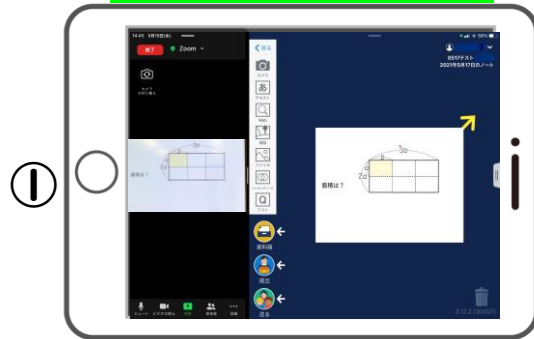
①

14:45 5月19日(水)

終了

Zoom

カメラ
カメラの切り替え

面積は？

ミュート
ビデオの停止
共有
参加者
詳細

＜戻る

カメラ
あ
テキスト
Web
画像
図形
手書き
ペン・パーツ
アプリ

資料箱

提出

送る

0517テスト
2021年5月17日のノート

3a
b
2a

面積は？

3.12.2 (30407)